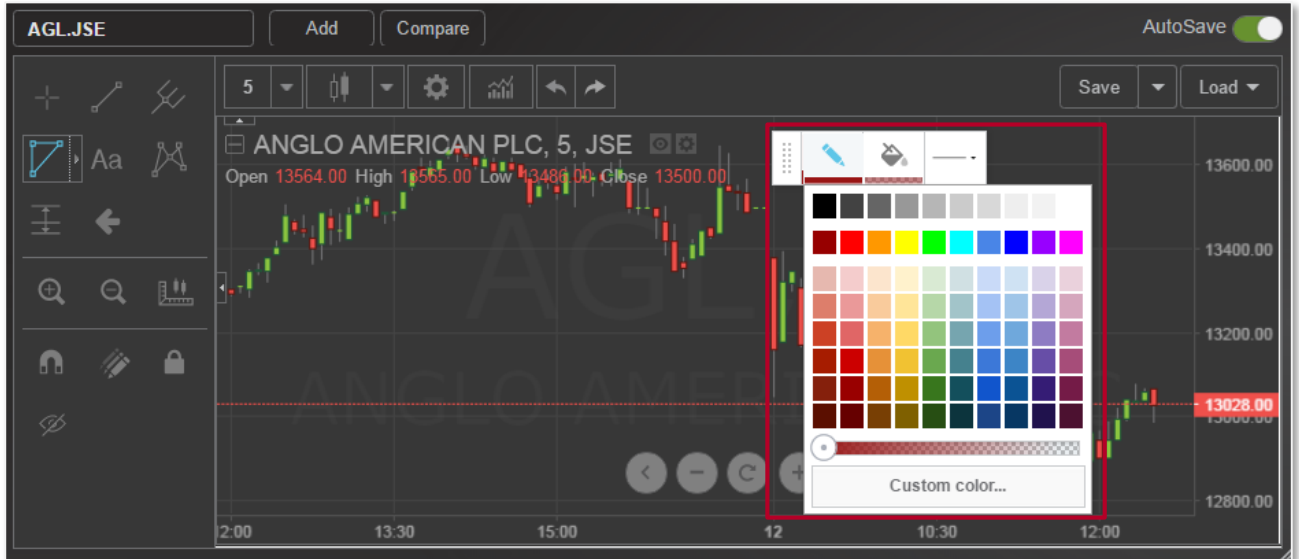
AGL.JSE

Add

Compare

AutoSave

5

Save

Load

Aa

ANGLO AMERICAN PLC, 5, JSE

Open 13564.00 High 13565.00 Low 13486.00 Close 13500.00

AGL

ANGLO AMERICAN PLC

13600.00

13400.00

13200.00

13028.00

12800.00

Custom color...

12:00

13:30

15:00

12

10:30

12:00